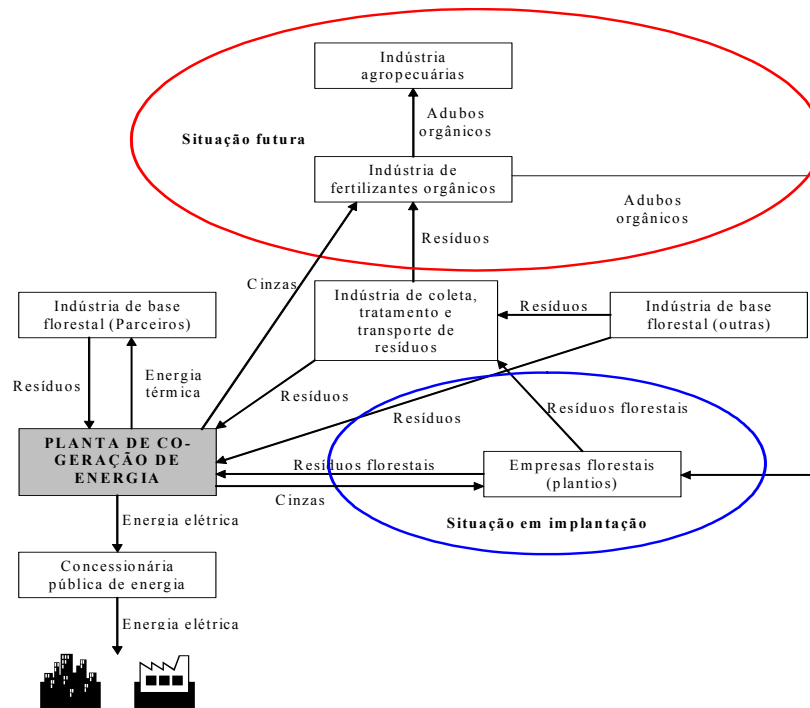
Indústria agropecuárias

Adubos orgânicos

Situação futura

Indústria de fertilizantes orgânicos

Adubos orgânicos

Resíduos

Cinzas

Indústria de base florestal (Parceiros)

Indústria de coleta, tratamento e transporte de resíduos

Resíduos

Indústria de base florestal (outras)

Resíduos

Energia térmica

Resíduos

Resíduos

Resíduos florestais

PLANTA DE CO-GERAÇÃO DE ENERGIA

Resíduos florestais

Empresas florestais (plantios)

Cinzas

Energia elétrica

Situação em implantação

Concessionária pública de energia

Energia elétrica